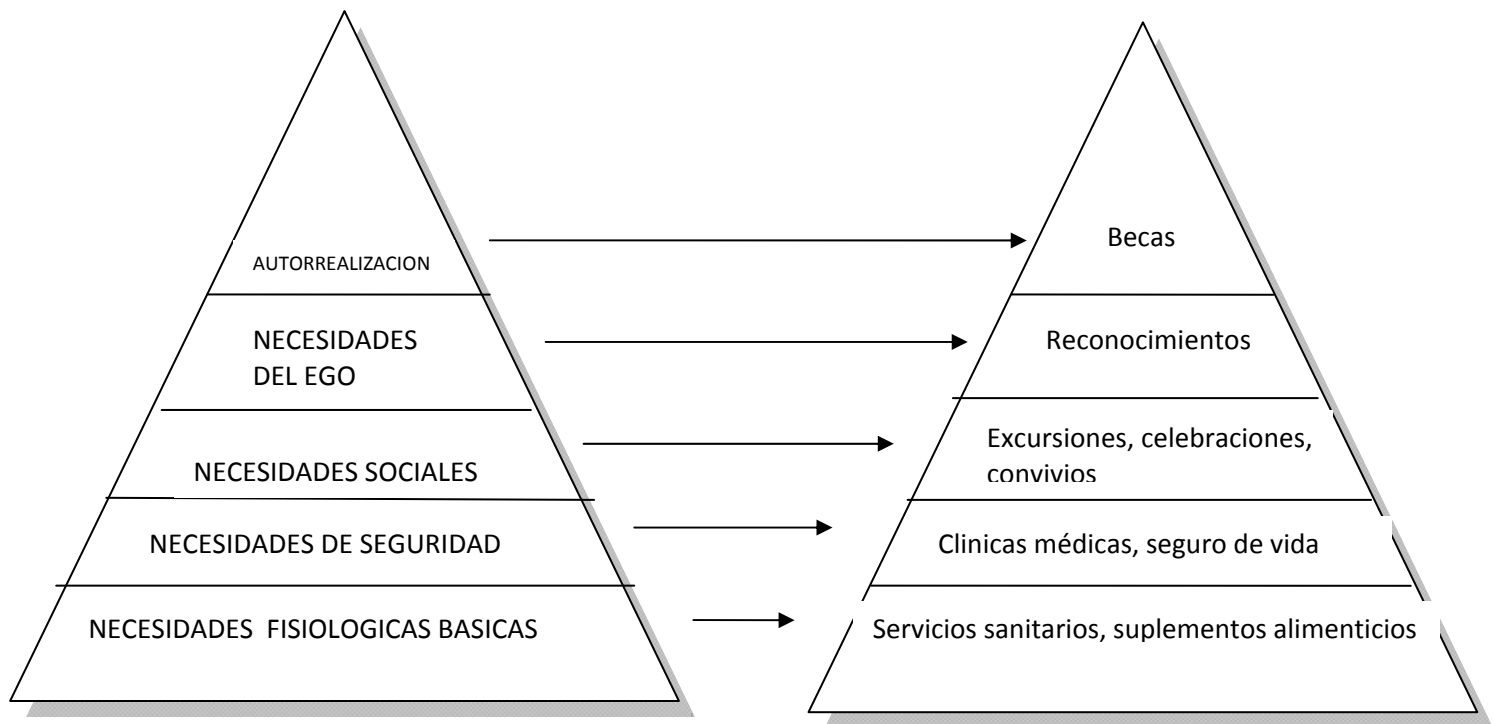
AUTORREALIZACION

NECESIDADES DEL EGO

NECESIDADES SOCIALES

NECESIDADES DE SEGURIDAD

NECESIDADES FISIOLOGICAS BASICAS

Becas

Reconocimientos

Excursiones, celebraciones, convivios

Clinicas médicas, seguro de vida

Servicios sanitarios, suplementos alimenticios